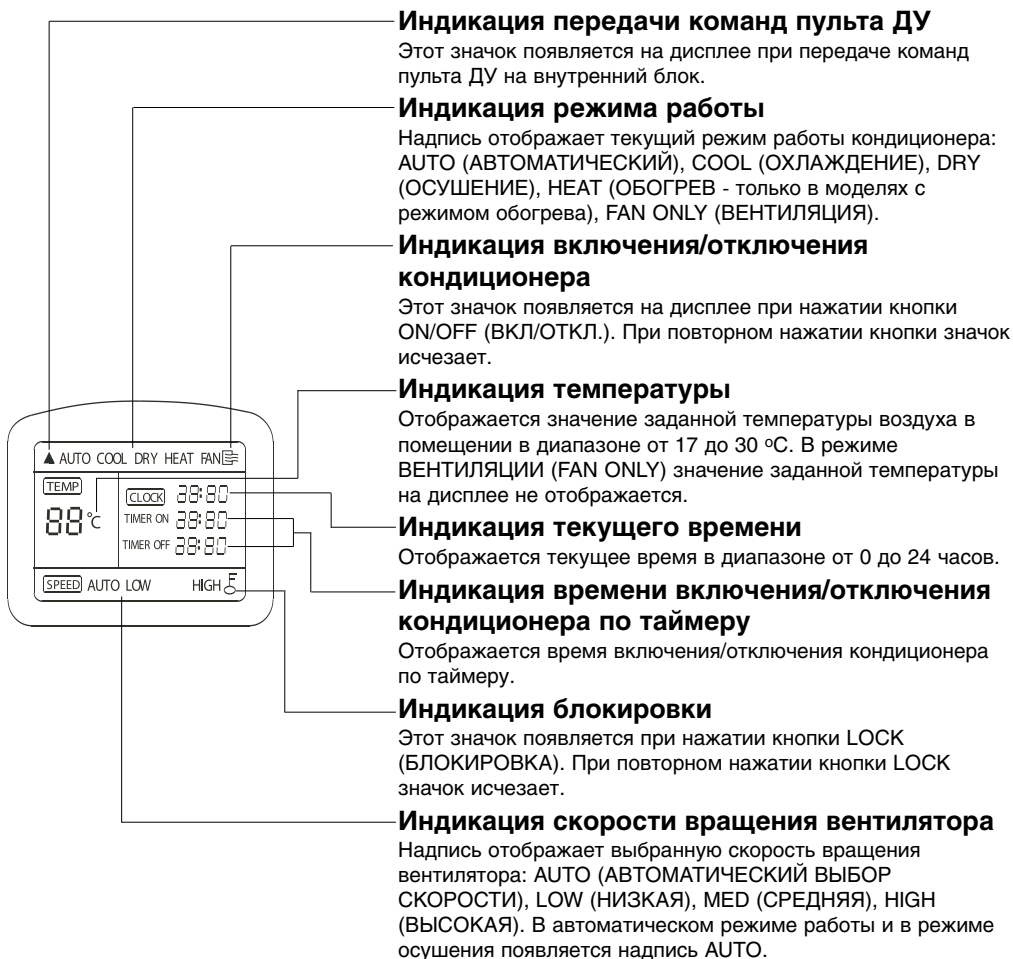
▲ AUTO COOL DRY HEAT FAN

TEMP

88°C

CLOCK 88:80

TIMER ON 88:80

TIMER OFF 88:80

SPEED AUTO LOW HIGH

**Индикация передачи команд пульта ДУ**

Этот значок появляется на дисплее при передаче команд пульта ДУ на внутренний блок.

**Индикация режима работы**

Надпись отображает текущий режим работы кондиционера: AUTO (АВТОМАТИЧЕСКИЙ), COOL (ОХЛАЖДЕНИЕ), DRY (ОСУШЕНИЕ), HEAT (ОБОГРЕВ - только в моделях с режимом обогрева), FAN ONLY (ВЕНТИЛЯЦИЯ).

**Индикация включения/отключения кондиционера**

Этот значок появляется на дисплее при нажатии кнопки ON/OFF (ВКЛ/ОТКЛ.). При повторном нажатии кнопки значок исчезает.

**Индикация температуры**

Отображается значение заданной температуры воздуха в помещении в диапазоне от 17 до 30 °C. В режиме ВЕНТИЛЯЦИИ (FAN ONLY) значение заданной температуры на дисплее не отображается.

**Индикация текущего времени**

Отображается текущее время в диапазоне от 0 до 24 часов.

**Индикация времени включения/отключения кондиционера по таймеру**

Отображается время включения/отключения кондиционера по таймеру.

**Индикация блокировки**

Этот значок появляется при нажатии кнопки LOCK (БЛОКИРОВКА). При повторном нажатии кнопки LOCK значок исчезает.

**Индикация скорости вращения вентилятора**

Надпись отображает выбранную скорость вращения вентилятора: AUTO (АВТОМАТИЧЕСКИЙ ВЫБОР СКОРОСТИ), LOW (НИЗКАЯ), MED (СРЕДНЯЯ), HIGH (ВЫСОКАЯ). В автоматическом режиме работы и в режиме осушения появляется надпись AUTO.